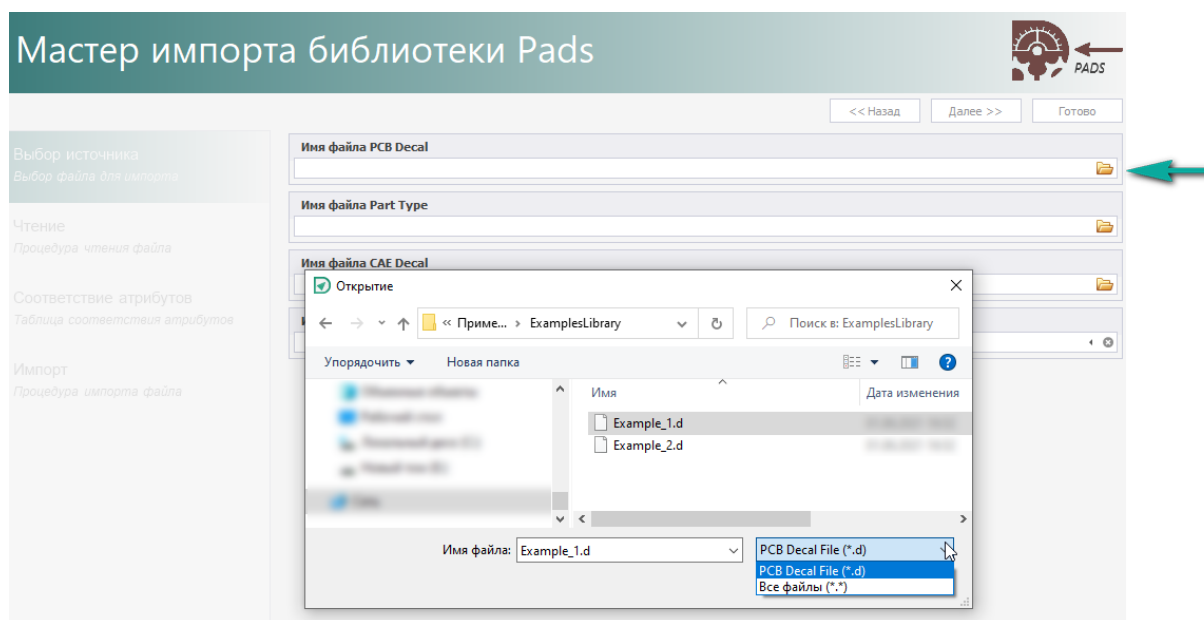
Мастер импорта библиотеки Pads

PADS

<< Назад
Далее >>
Готово

Выбор источника
Выбор файла для импорта

Чтение
Процедура чтения файла

Соответствие атрибутов
Таблица соответствия атрибутов

Импорт
Процедура импорта файла

Имя файла PCB Decal

Имя файла Part Type

Имя файла CAE Decal

Открытие

« Приме... › ExamplesLibrary

Поиск в: ExamplesLibrary

Упорядочить ▾
Новая папка

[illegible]
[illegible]
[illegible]
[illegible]
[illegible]

Имя
Дата изменения

Example_1.d
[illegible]
Example_2.d
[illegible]

Имя файла:
Example_1.d

PCB Decal File (*.d)
PCB Decal File (*.d)
Все файлы (*.*)